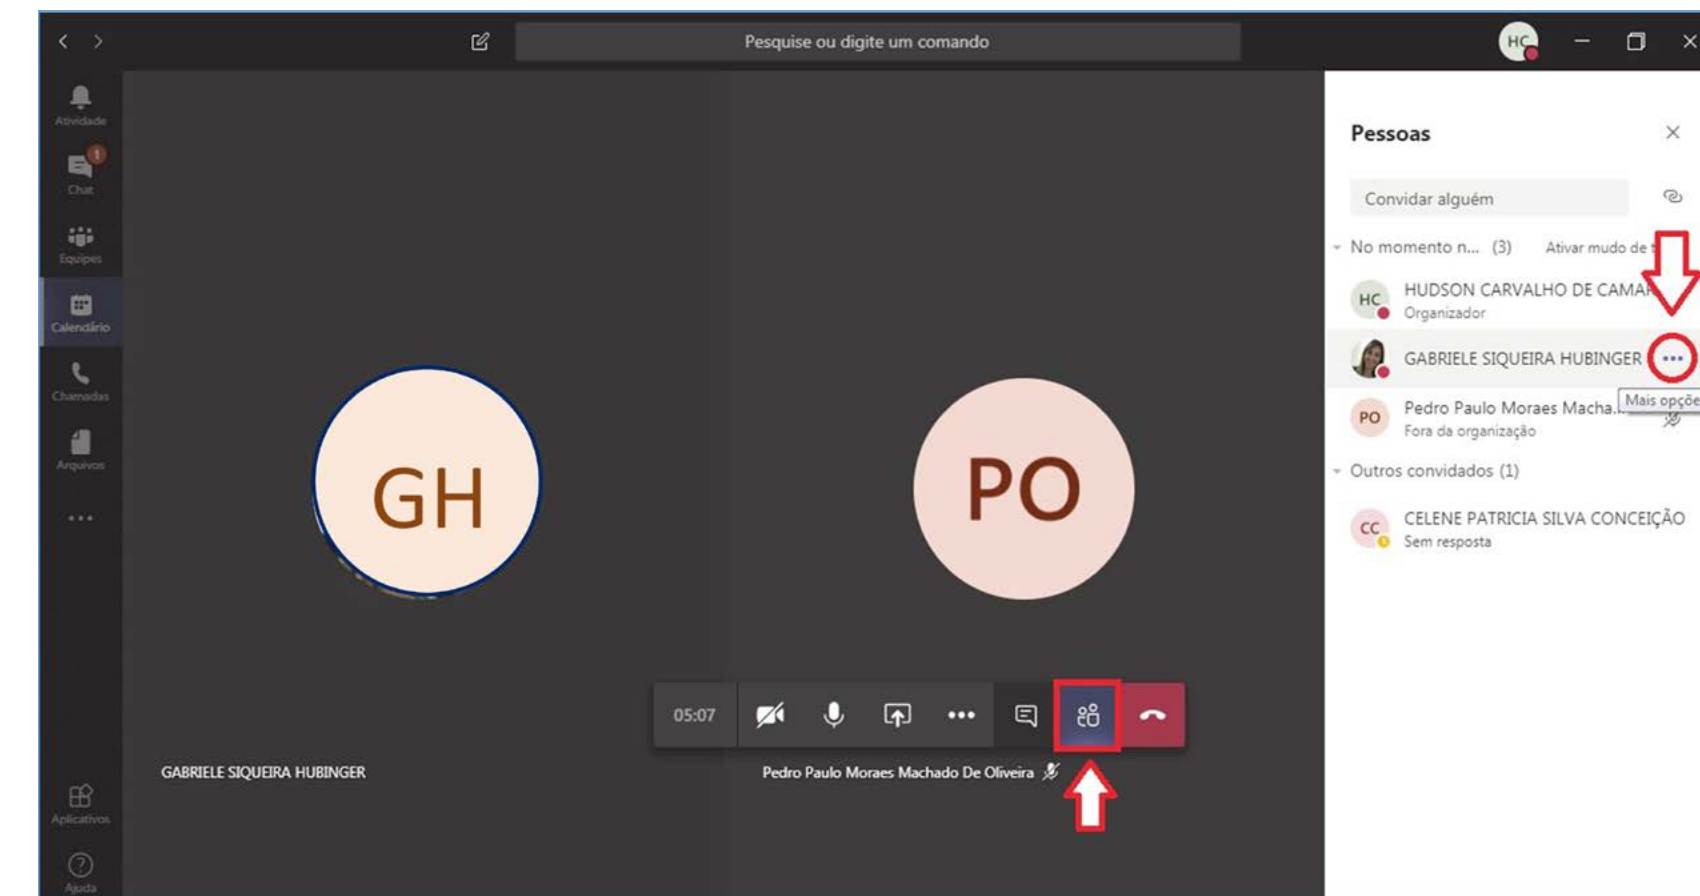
Pesquise ou digite um comando

HC

Atividade

Chat

Equipes

Calendário

Chamadas

Arquivos

...

Aplicativos

Ajuda

GH

PO

GABRIELE SIQUEIRA HUBINGER

05:07

Pedro Paulo Moraes Machado De Oliveira

Pessoas

Convidar alguém

No momento n... (3)

Ativar mudo de t

HC HUDSON CARVALHO DE CAMAR

Organizador

GABRIELE SIQUEIRA HUBINGER

PO Pedro Paulo Moraes Macha...

Fora da organização

Mais opçõe

Outros convidados (1)

CC CELENE PATRICIA SILVA CONCEIÇÃO

Sem resposta